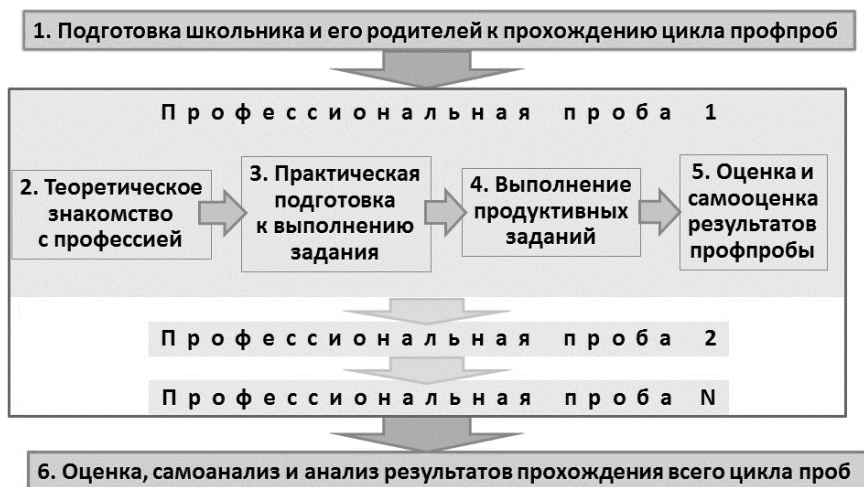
1. Подготовка школьника и его родителей к прохождению цикла профпроб

Профессиональная проба 1

2. Теоретическое знакомство с профессией

3. Практическая подготовка к выполнению задания

4. Выполнение продуктивных заданий

5. Оценка и самооценка результатов профпробы

Профессиональная проба 2

Профессиональная проба N

6. Оценка, самоанализ и анализ результатов прохождения всего цикла проб